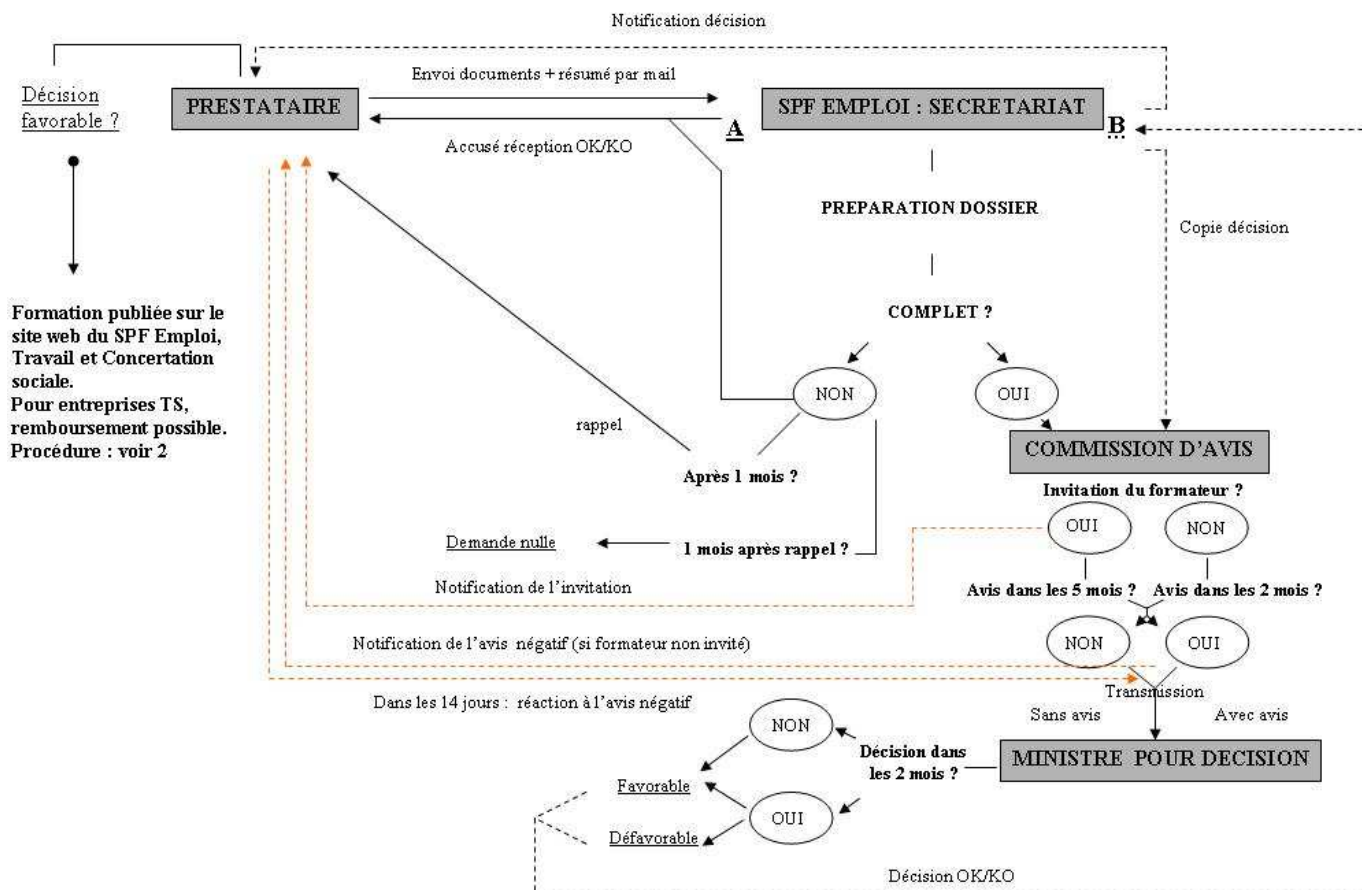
Notification décision

Décision favorable ?

PRESTATAIRE

Envoi documents + résumé par mail

Accusé réception OK/KO

A

SPF EMPLOI : SECRETARIAT

B

PREPARATION DOSSIER

Copie décision

Formation publiée sur le site web du SPF Emploi, Travail et Concertation sociale.
Pour entreprises TS, remboursement possible.
Procédure : voir 2

COMPLET ?

NON

OUI

rappel

COMMISSION D'AVIS

Après 1 mois ?

Invitation du formateur ?

OUI

NON

Demande nulle

1 mois après rappel ?

Notification de l'invitation

Avis dans les 5 mois ?

Avis dans les 2 mois ?

Notification de l'avis négatif (si formateur non invité)

NON

OUI

Transmission

Dans les 14 jours : réaction à l'avis négatif

Sans avis

Avec avis

NON

Décision dans les 2 mois ?

MINISTRE POUR DECISION

Favorable

OUI

Défavorable

Décision OK/KO